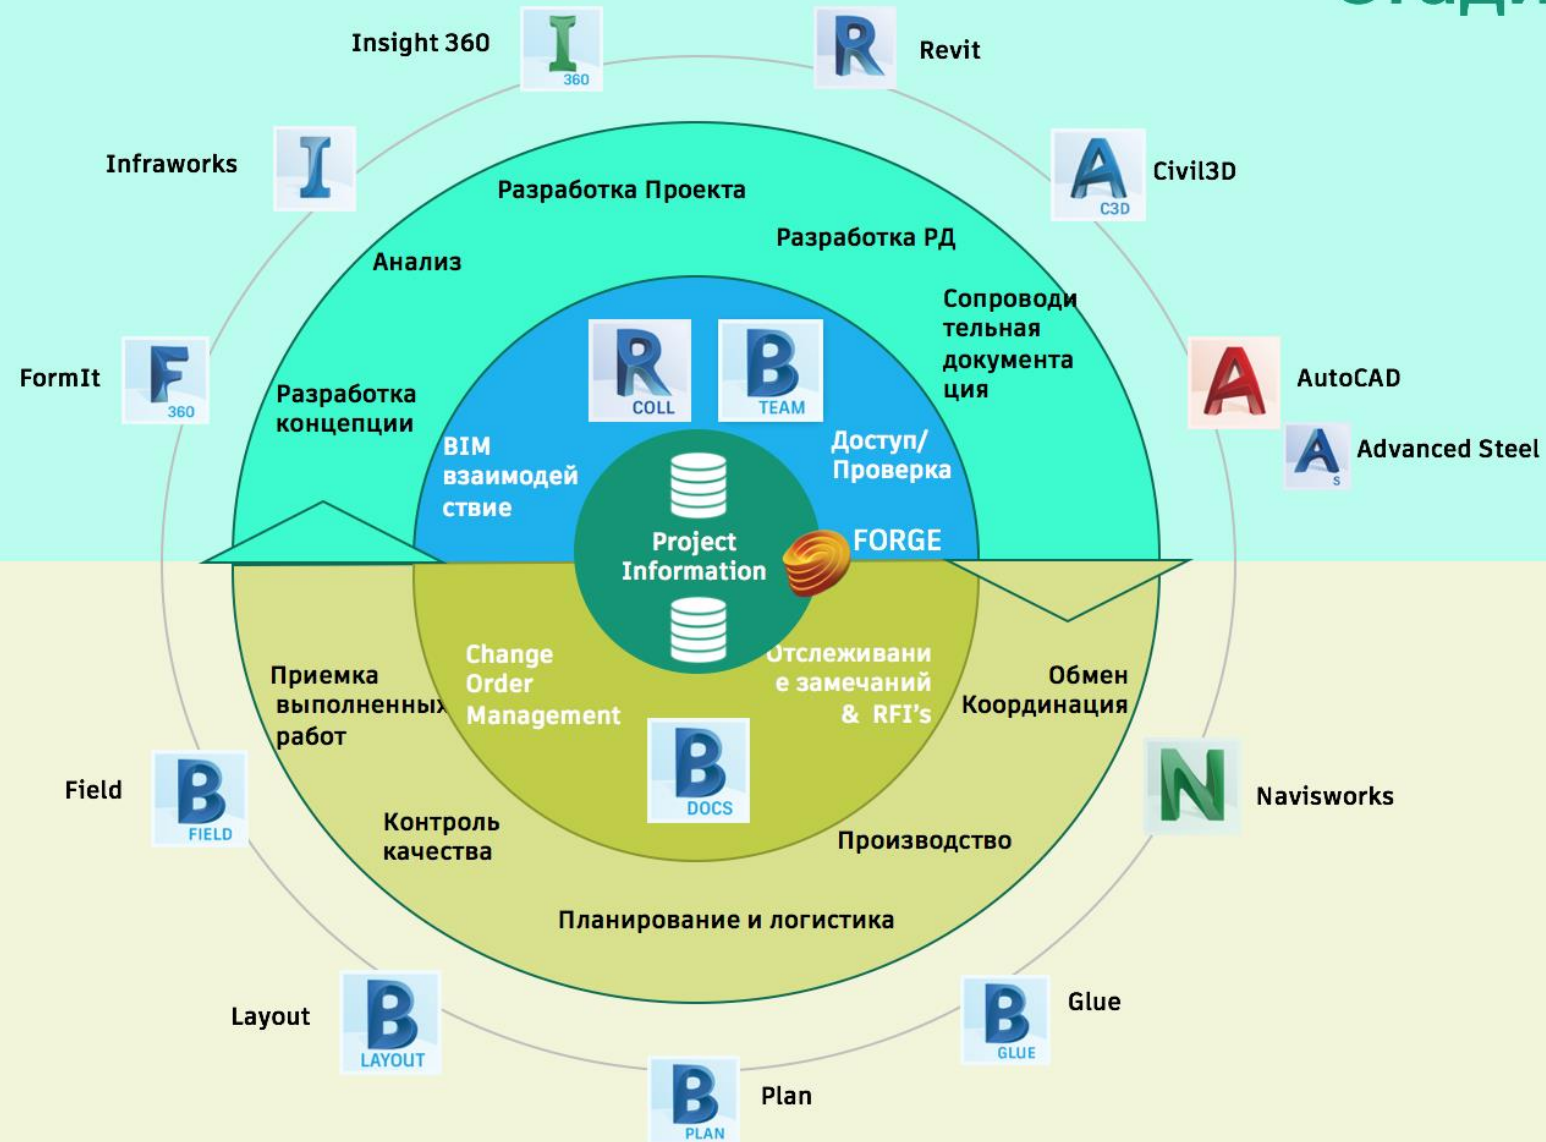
Insight 360

I 360

R

Revit

Infraworks

I

A C3D

Civil3D

Разработка Проекта

Разработка РД

Анализ

Сопроводительная документация

FormIt

F 360

A

AutoCAD

Разработка концепции

R COLL

B TEAM

A S

Advanced Steel

BIM взаимодействие

Доступ/ Проверка

Project Information

FORGE

Приемка выполненных работ

Change Order Management

Отслеживание замечаний & RFI's

Обмен Координация

B DOCS

N

Navisworks

Field

B FIELD

Контроль качества

Производство

Планирование и логистика

Layout

B LAYOUT

B GLUE

Glue

B PLAN

Plan